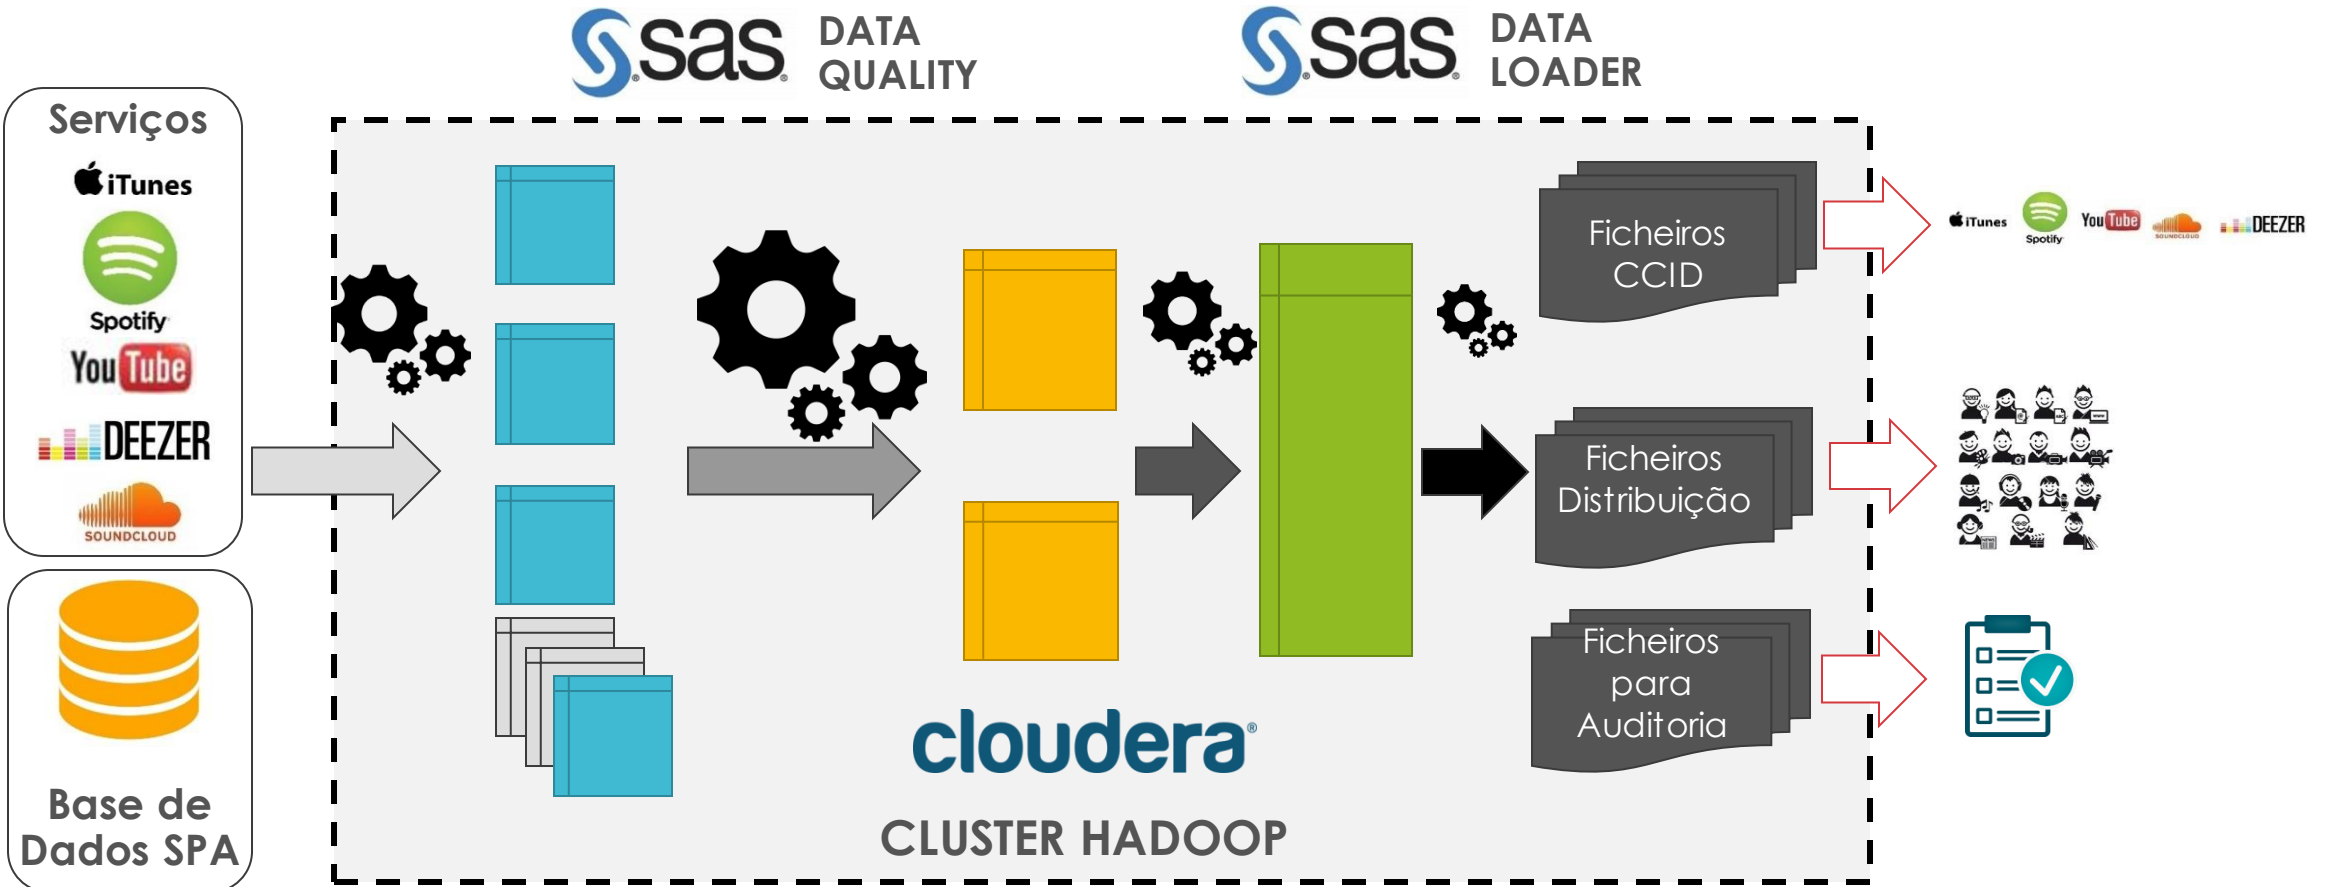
sas DATA QUALITY

sas DATA LOADER

Serviços

iTunes

Spotify

YouTube

DEEZER

SOUNDCLOUD

Base de Dados SPA

Ficheiros CCID

Ficheiros Distribuição

Ficheiros para Auditoria

cloudera

CLUSTER HADOOP

iTunes Spotify YouTube SOUNDCLOUD DEEZER